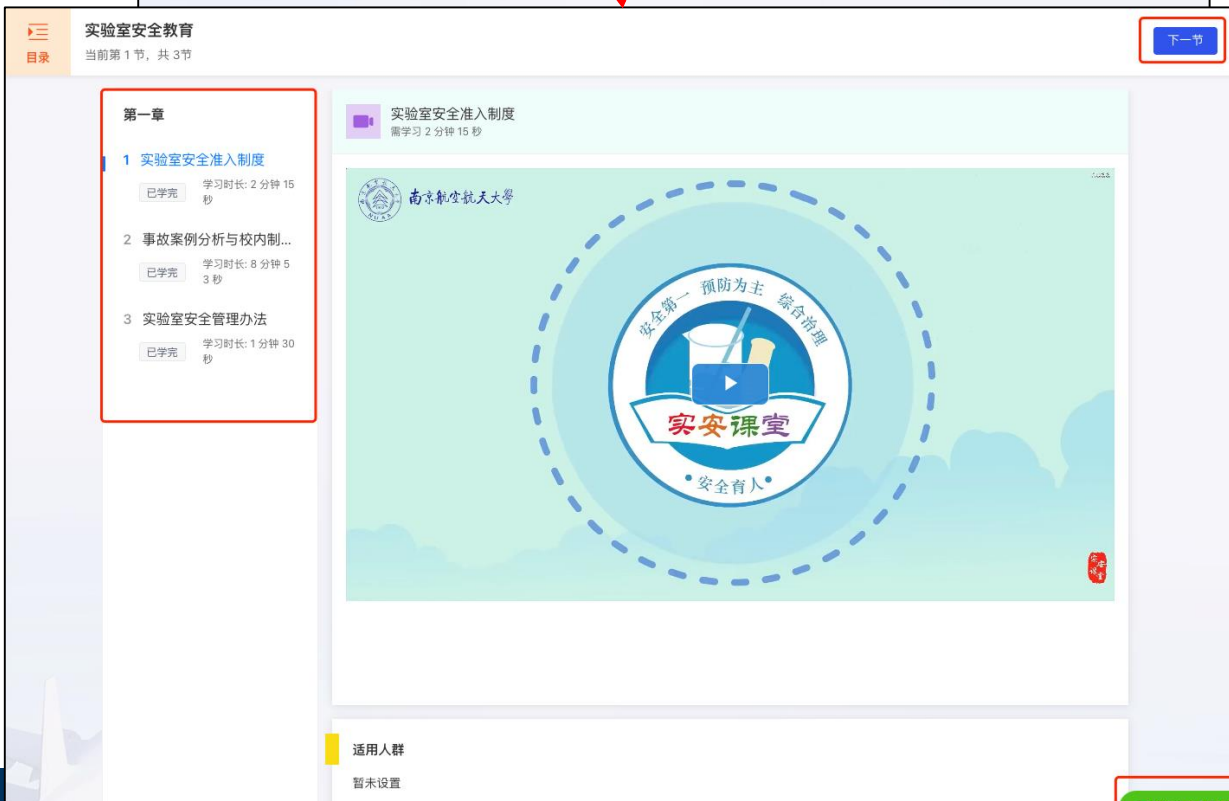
目录

实验室安全教育
当前第 1 节，共 3节

下一节

第一章

1 实验室安全准入制度
已学完 学习时长: 2 分钟 15 秒

2 事故案例分析与校内制...
已学完 学习时长: 8 分钟 53 秒

3 实验室安全管理办法
已学完 学习时长: 1 分钟 30 秒

实验室安全准入制度
需学习 2 分钟 15 秒

南京航空航天大學

安全第一 预防为主 综合治理

实安课堂

安全育人

适用人群
暂未设置